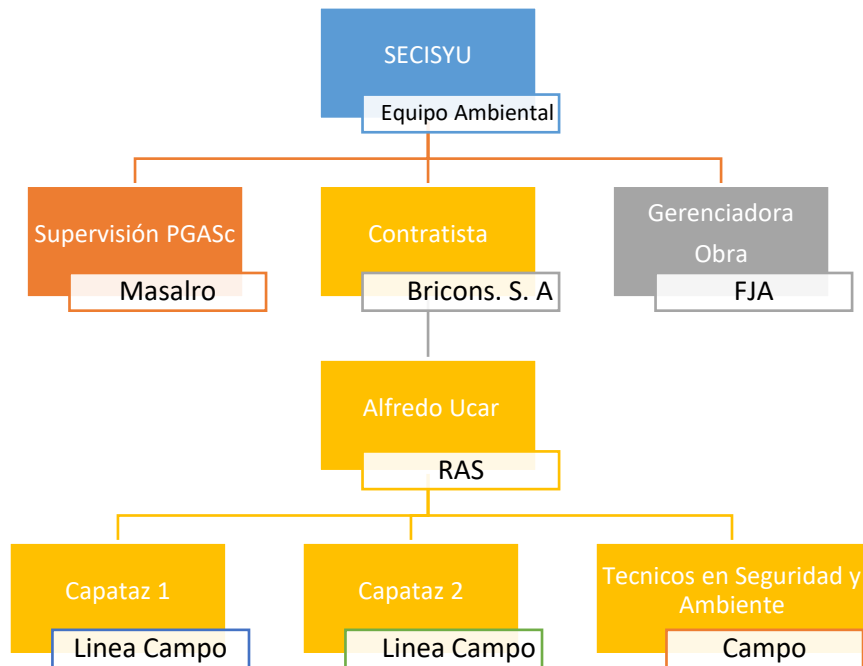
SECISYU
Equipo Ambiental

Supervisión PGASc
Masalro

Contratista
Bricons. S. A

Gerenciadora Obra
FJA

Alfredo Ucar
RAS

Capataz 1
Linea Campo

Capataz 2
Linea Campo

Tecnicos en Seguridad y Ambiente
Campo